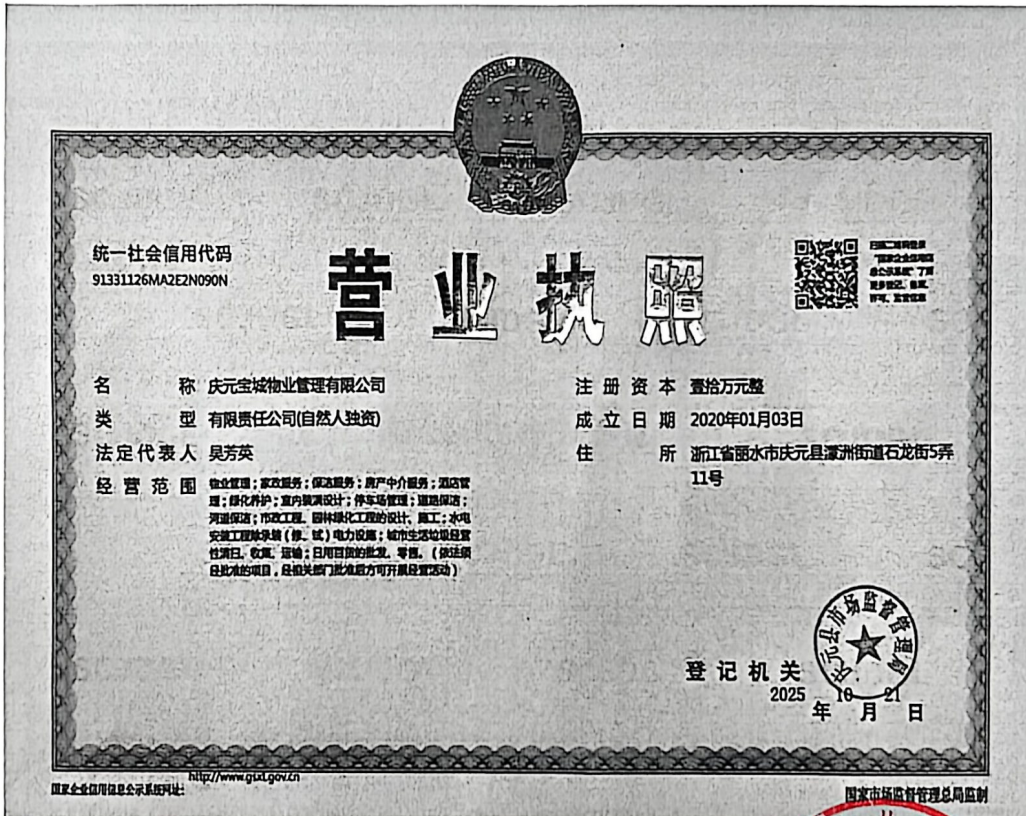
统一社会信用代码
91331126MA2E2N090N

营业执照

扫描二维码登录"国家企业信用信息公示系统"了解更多登记、备案、许可、监管信息

名称 庆元宝城物业管理有限公司
类型 有限责任公司(自然人独资)
法定代表人 吴芳英
经营范围 物业管理；家政服务；保洁服务；房产中介服务；酒店管理；绿化养护；室内装潢设计；停车场管理；道路保洁；河道保洁；市政工程、园林绿化工程的设计、施工；水电安装工程除承装（修、试）电力设施；城市生活垃圾经营性清扫、收集、运输；日用百货的批发、零售。（依法须经批准的项目，经相关部门批准后方可开展经营活动）

注册资本 壹拾万元整
成立日期 2020年01月03日
住所 浙江省丽水市庆元县濛洲街道石龙街5弄11号

登记机关
庆元县市场监督管理局
2025 年 10 月 21 日

国家企业信用信息公示系统网址：http://www.gsxt.gov.cn
国家市场监督管理总局监制